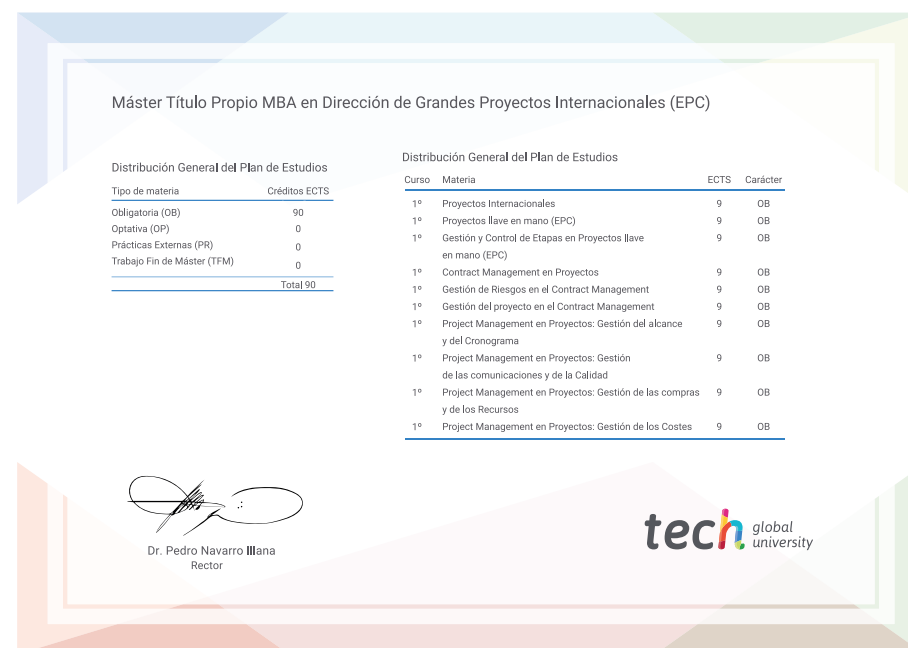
Máster Título Propio MBA en Dirección de Grandes Proyectos Internacionales (EPC)

Distribución General del Plan de Estudios

| Tipo de materia | Créditos ECTS |
|---|---|
| Obligatoria (OB) | 90 |
| Optativa (OP) | 0 |
| Prácticas Externas (PR) | 0 |
| Trabajo Fin de Máster (TFM) | 0 |
| | Total 90 |

Distribución General del Plan de Estudios

| Curso | Materia | ECTS | Carácter |
|---|---|---|---|
| 1º | Proyectos Internacionales | 9 | OB |
| 1º | Proyectos llave en mano (EPC) | 9 | OB |
| 1º | Gestión y Control de Etapas en Proyectos llave en mano (EPC) | 9 | OB |
| 1º | Contract Management en Proyectos | 9 | OB |
| 1º | Gestión de Riesgos en el Contract Management | 9 | OB |
| 1º | Gestión del proyecto en el Contract Management | 9 | OB |
| 1º | Project Management en Proyectos: Gestión del alcance y del Cronograma | 9 | OB |
| 1º | Project Management en Proyectos: Gestión de las comunicaciones y de la Calidad | 9 | OB |
| 1º | Project Management en Proyectos: Gestión de las compras y de los Recursos | 9 | OB |
| 1º | Project Management en Proyectos: Gestión de los Costes | 9 | OB |

Dr. Pedro Navarro Illana
Rector

tech global university